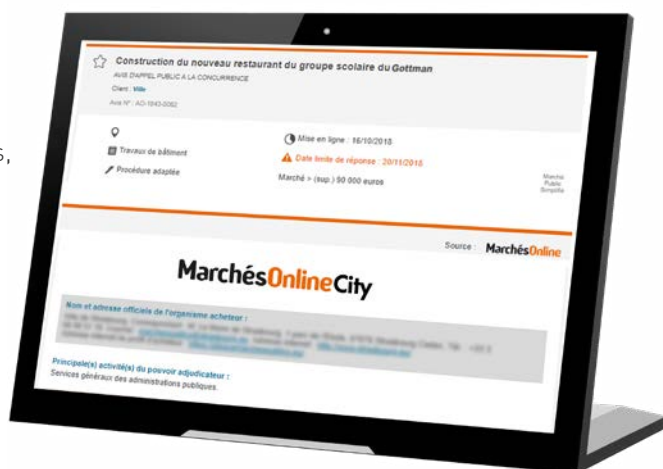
s,

Construction du nouveau restaurant du groupe scolaire du Gottman

AVIS D'APPEL PUBLIC A LA CONCURRENCE

Client : Ville

Avis N° : AO-1843-0082

Travaux de bâtiment

Procédure adaptée

Mise en ligne : 16/10/2018

Date limite de réponse : 20/11/2018

Marché > (sup.) 90 000 euros

Marché Public Simplifié

Source : MarchésOnline

MarchésOnlineCity

Nom et adresse officiels de l'organisme acheteur :

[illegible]

Principale(s) activité(s) du pouvoir adjudicateur :

Services généraux des administrations publiques.